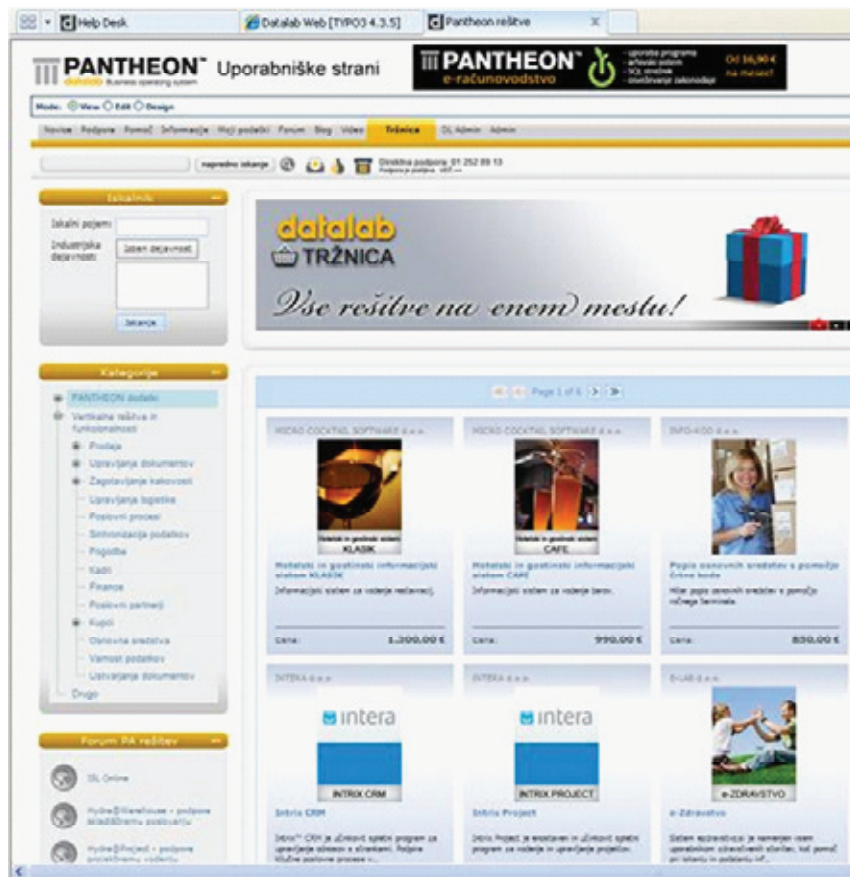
Help Desk | Datalab Web [TYPO3 4.3.5] | Pantheon rešitve

PANTHEON™ Uporabniške strani
datalab Business operating system

PANTHEON™ e-računovodstvo
Od 16,90 € na mesec!

Mode: View Edit Design

Novice Podpora Pomoč Informacije Moji podatki Forum Blog Video Tržnica DL Admin Admin

napredno iskanje
Direktna podpora 01 252 89 13

Iskalnik
Iskalni pojem:
Industrijska dejavnost:
Izberi dejavnost
Iskanje

datalab TRŽNICA
Vse rešitve na enem mestu!

Kategorije
PANTHEON dodatki
Vertikalne rešitve in funkcionalnosti
Prodaja
Upravljanje dokumentov
Zagotavljanje kakovosti
Upravljanje logistike
Poslovni procesi
Sinhronizacija podatkov
Pogodbe
Kadri
Finance
Poslovni partnerji
Kupci
Osnovna sredstva
Varnost podatkov
Ustvarjanje dokumentov
Drugo

Page 1 of 6

MICRO COCKTAIL SOFTWARE d.o.o.
Hotelski in gostinski sistem KLASIK
Hotelski in gostinski informacijski sistem KLASIK
Informacijski sistem za vodenje restavracij.
Cena: 1.300,00 €

MICRO COCKTAIL SOFTWARE d.o.o.
Hotelski in gostinski sistem CAFE
Hotelski in gostinski informacijski sistem CAFE
Informacijski sistem za vodenje barov.
Cena: 990,00 €

INFO-KOD d.o.o.
Popis osnovnih sredstev s pomočjo črtne kode
Hiter popis osnovnih sredstev s pomočjo ročnega terminala.
Cena: 850,00 €

Forum PA rešitev
ISL Online
Hydra@Warehouse - podpora skladiščnemu poslovanju
Hydra@Project - podpora projektnemu vodenju

INTERA d.o.o.
intera
INTRIX CRM
Intrix CRM
Intrix™ CRM je učinkovit spletni program za upravljanje odnosov s strankami. Podpira ključne poslovne procese v...

INTERA d.o.o.
intera
INTRIX PROJECT
Intrix Project
Intrix Project je enostaven in učinkovit spletni program za vodenje in upravljanje projektov.

E-LAB d.o.o.
e-ZDRAVSTVO
e-Zdravstvo
Sistem ezdravstvo je namenjen vsem uporabnikom zdravstvenih storitev, kot pomoč pri iskanju in podajanju inf...